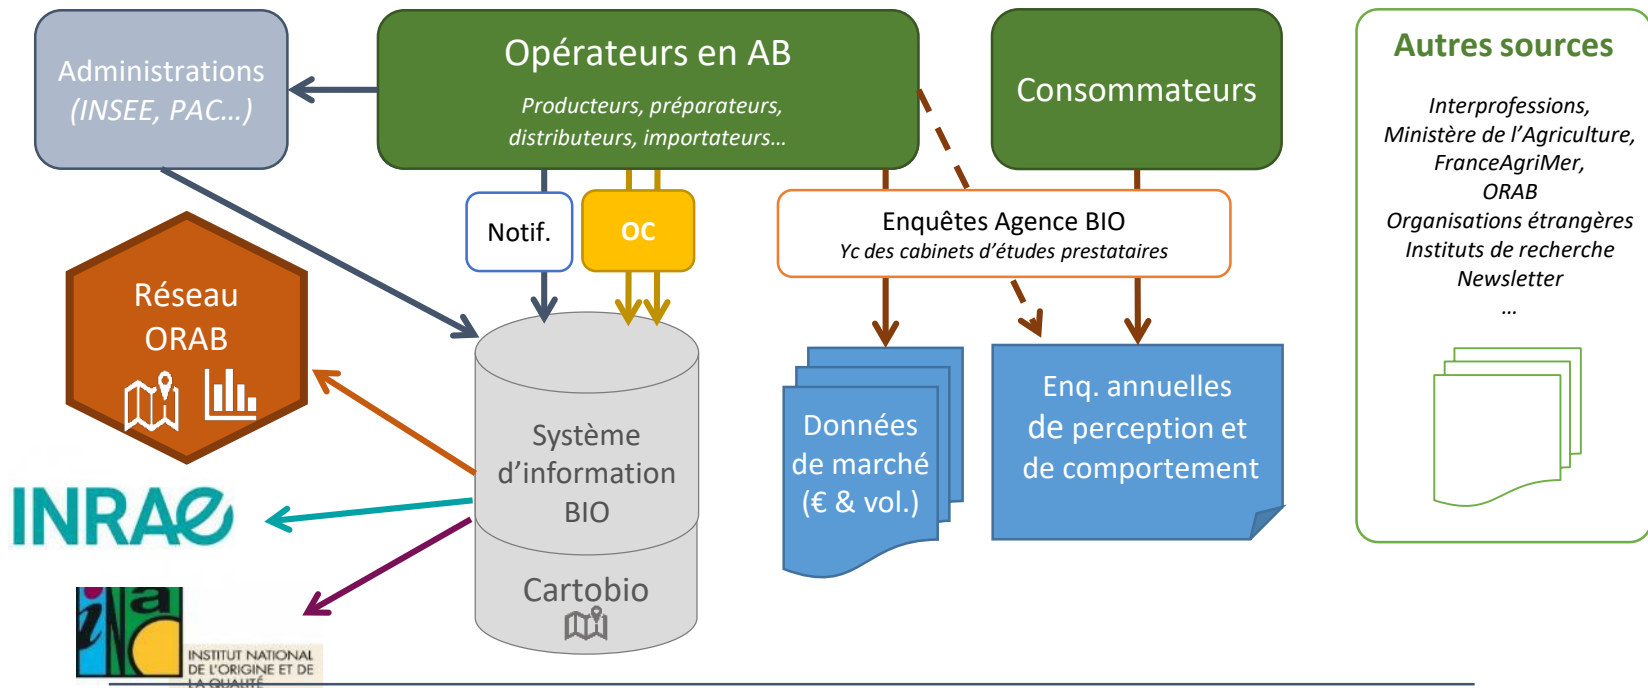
Administrations
(INSEE, PAC…)

Opérateurs en AB
Producteurs, préparateurs, distributeurs, importateurs…

Consommateurs

Autres sources
Interprofessions,
Ministère de l'Agriculture,
FranceAgriMer,
ORAB
Organisations étrangères
Instituts de recherche
Newsletter
…

Notif.

OC

Enquêtes Agence BIO
Yc des cabinets d'études prestataires

Réseau
ORAB

Système d'information BIO

Cartobio

Données de marché (€ & vol.)

Enq. annuelles de perception et de comportement

INRAE

inao
INSTITUT NATIONAL DE L'ORIGINE ET DE LA QUALITÉ